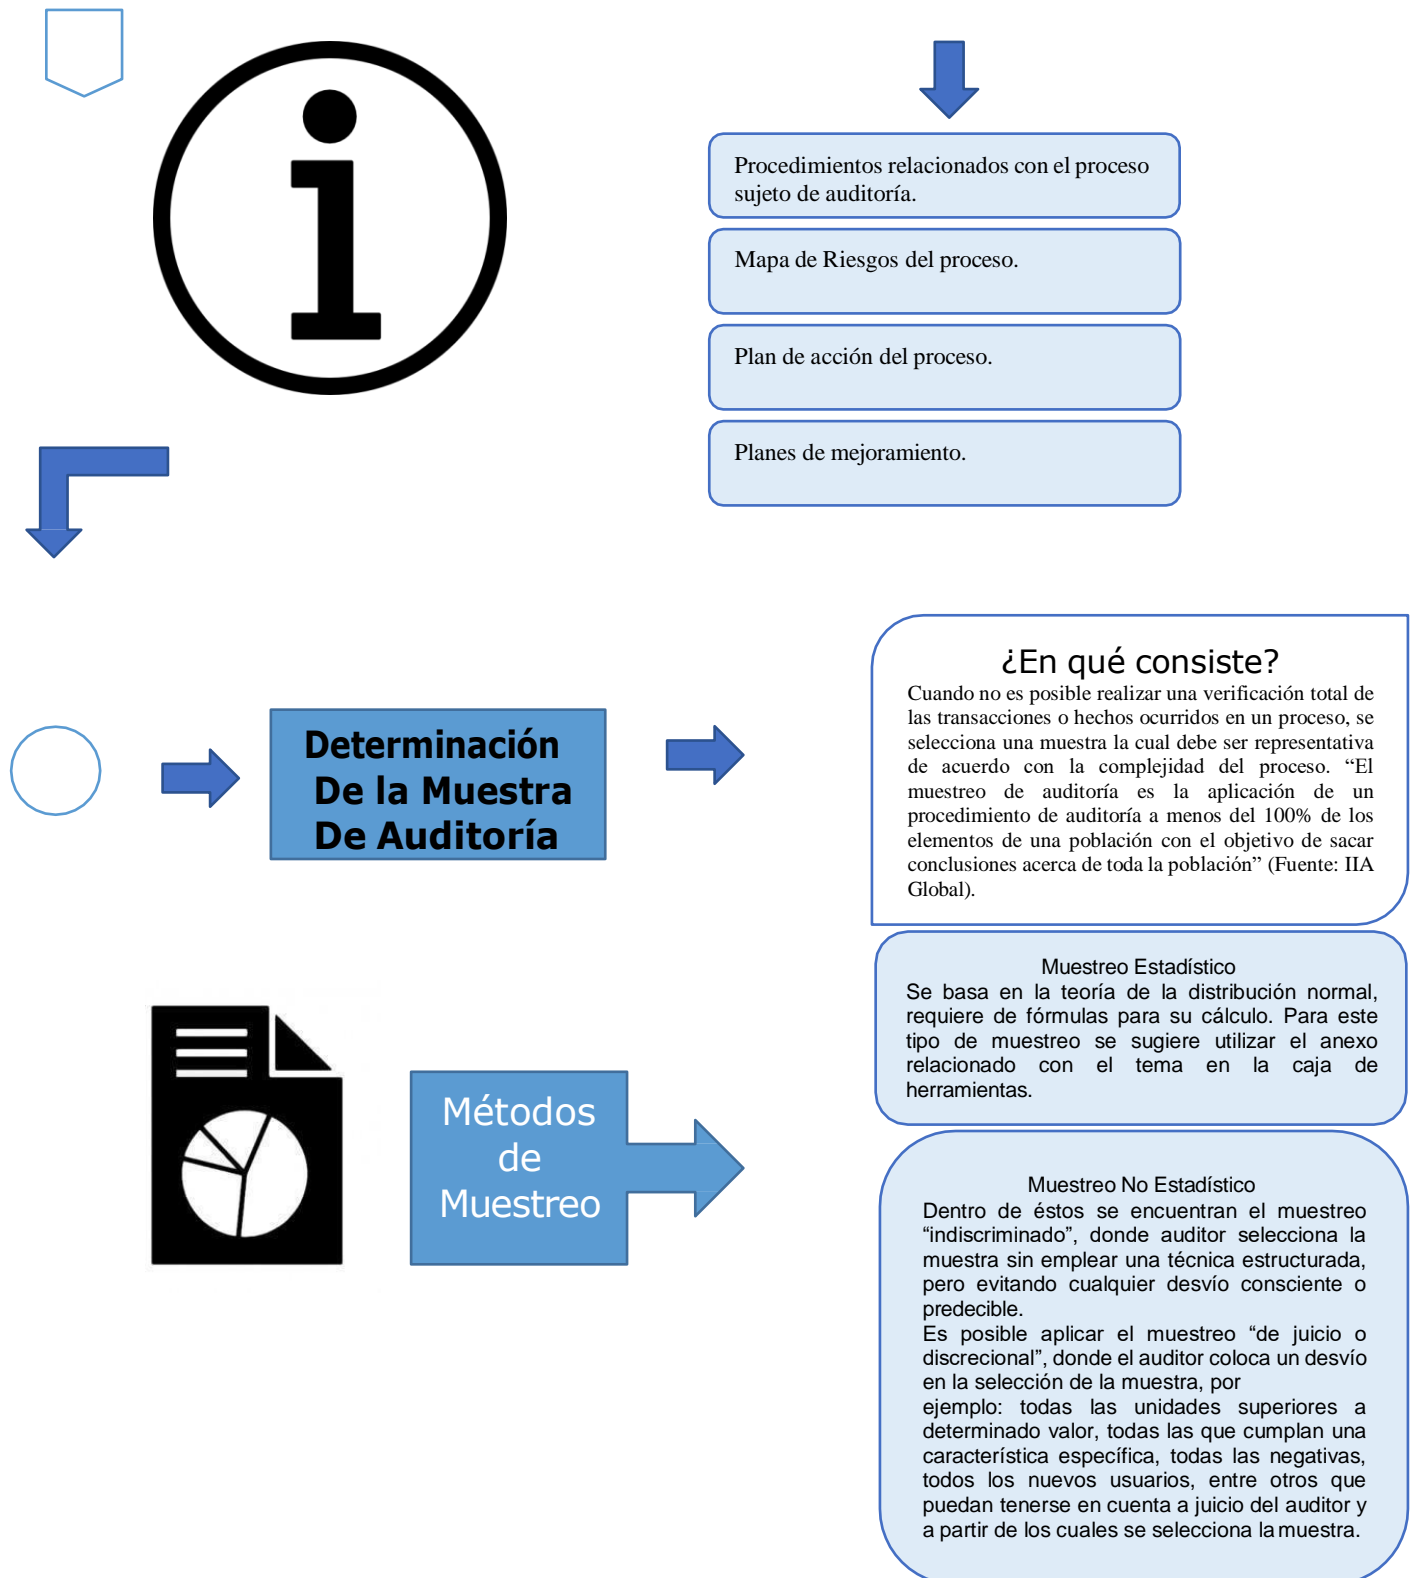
Procedimientos relacionados con el proceso sujeto de auditoría.

Mapa de Riesgos del proceso.

Plan de acción del proceso.

Planes de mejoramiento.

Determinación De la Muestra De Auditoría

¿En qué consiste?
Cuando no es posible realizar una verificación total de las transacciones o hechos ocurridos en un proceso, se selecciona una muestra la cual debe ser representativa de acuerdo con la complejidad del proceso. “El muestreo de auditoría es la aplicación de un procedimiento de auditoría a menos del 100% de los elementos de una población con el objetivo de sacar conclusiones acerca de toda la población” (Fuente: IIA Global).

Muestreo Estadístico
Se basa en la teoría de la distribución normal, requiere de fórmulas para su cálculo. Para este tipo de muestreo se sugiere utilizar el anexo relacionado con el tema en la caja de herramientas.

Métodos de Muestreo

Muestreo No Estadístico
Dentro de éstos se encuentran el muestreo “indiscriminado”, donde auditor selecciona la muestra sin emplear una técnica estructurada, pero evitando cualquier desvío consciente o predecible.
Es posible aplicar el muestreo “de juicio o discrecional”, donde el auditor coloca un desvío en la selección de la muestra, por ejemplo: todas las unidades superiores a determinado valor, todas las que cumplan una característica específica, todas las negativas, todos los nuevos usuarios, entre otros que puedan tenerse en cuenta a juicio del auditor y a partir de los cuales se selecciona la muestra.